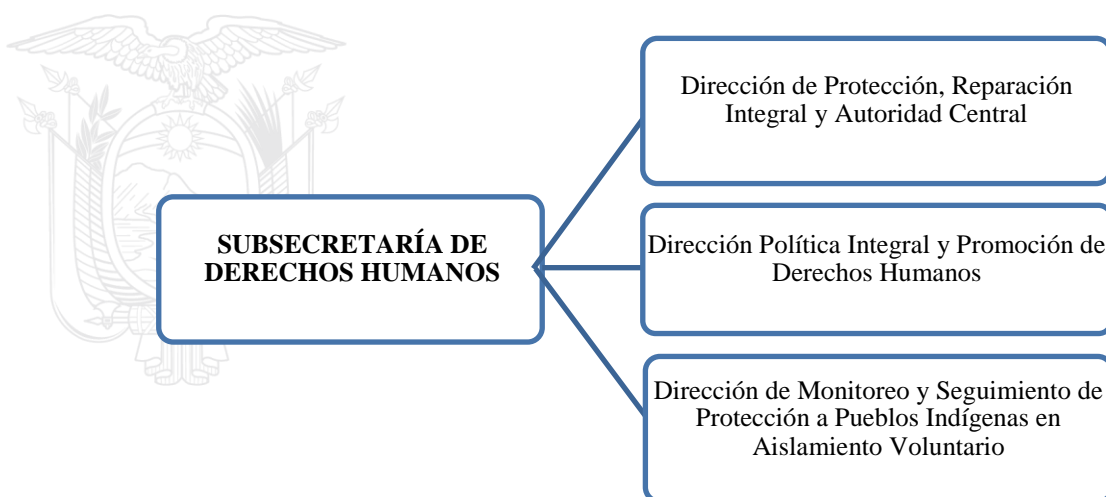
SUBSECRETARÍA DE DERECHOS HUMANOS

Dirección de Protección, Reparación Integral y Autoridad Central

Dirección Política Integral y Promoción de Derechos Humanos

Dirección de Monitoreo y Seguimiento de Protección a Pueblos Indígenas en Aislamiento Voluntario